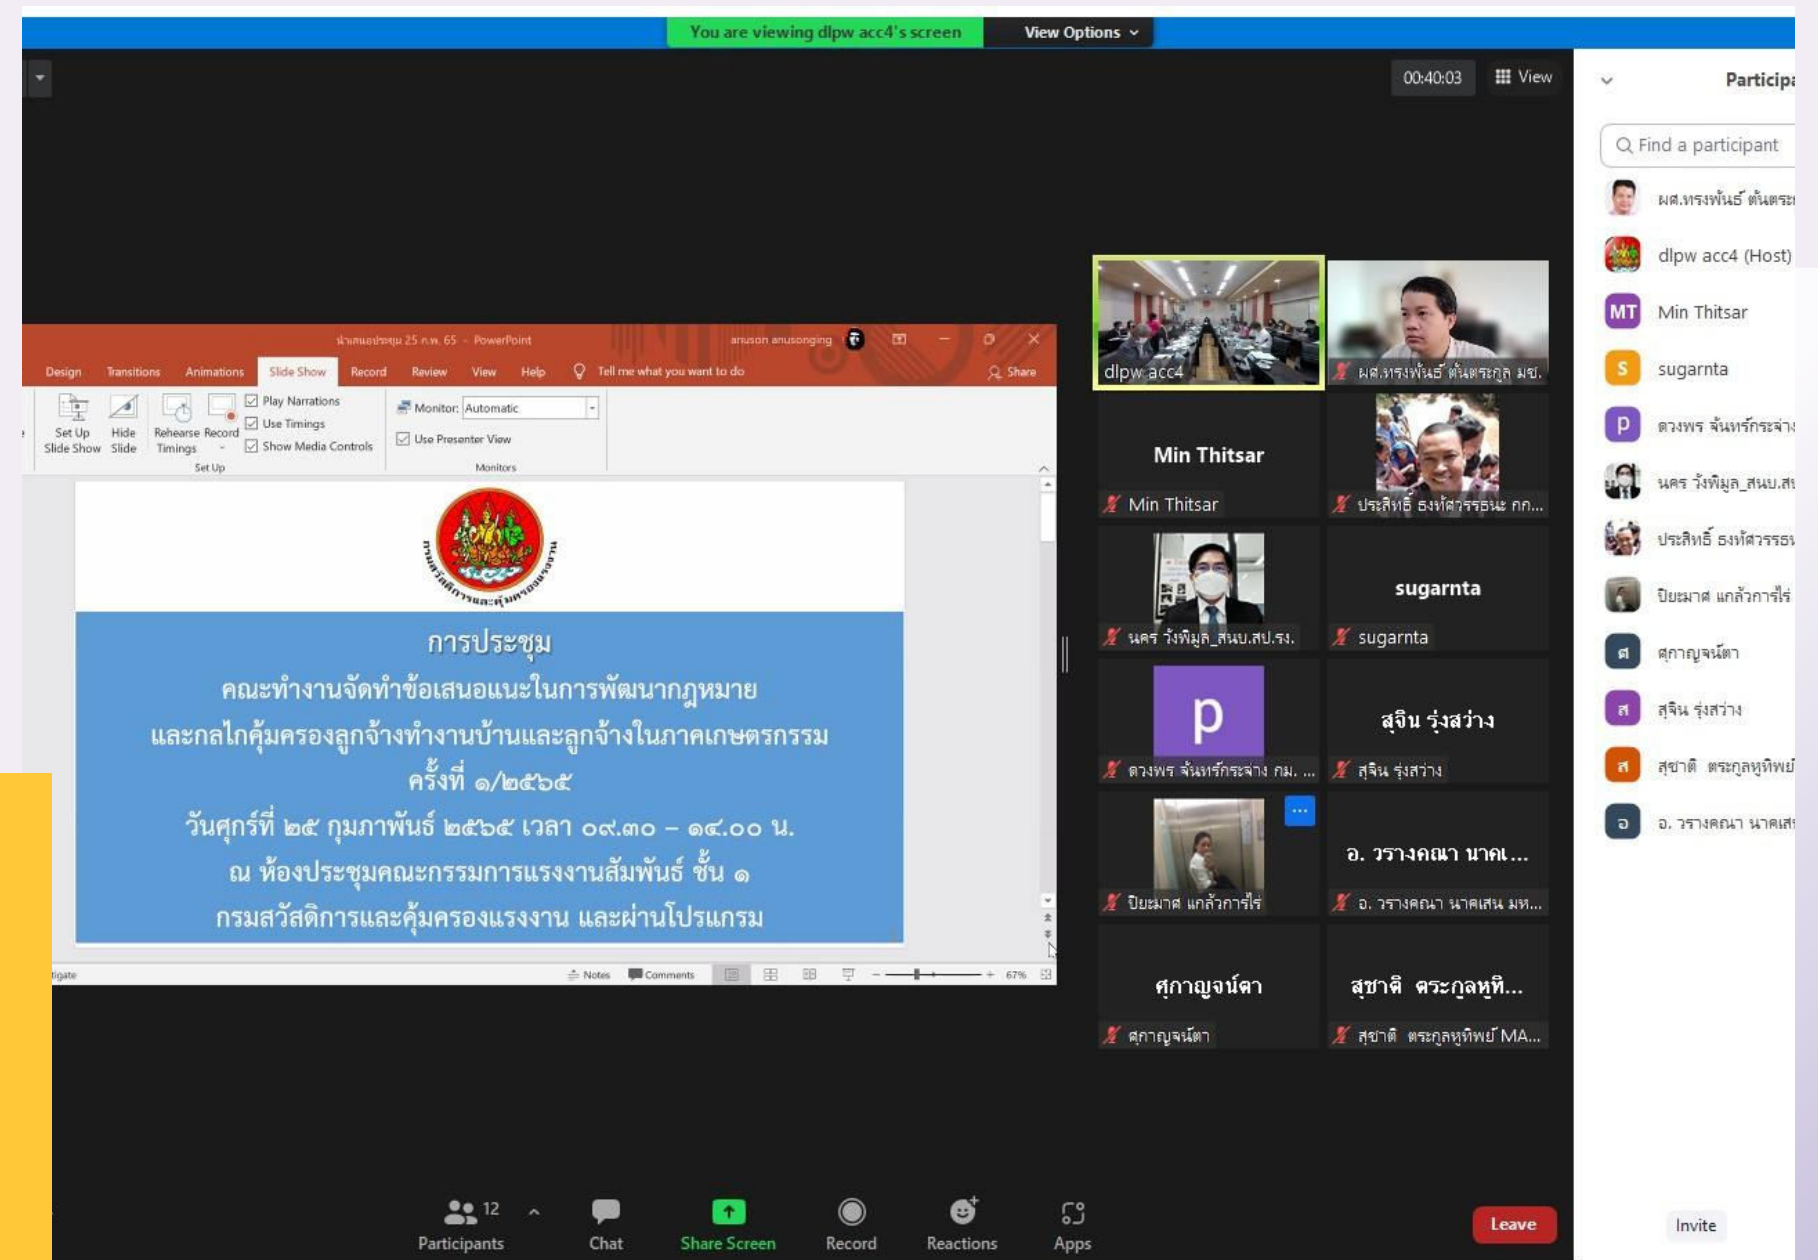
You are viewing dlpw acc4's screen
View Options

00:40:03
View

นำเสนอประชุม 25 ก.พ. 65 - PowerPoint
anuson anusonging
Design Transitions Animations Slide Show Record Review View Help Tell me what you want to do Share

Set Up Slide Show
Hide Slide
Rehearse Timings
Record
Play Narrations
Use Timings
Show Media Controls
Set Up
Monitor: Automatic
Use Presenter View
Monitors

กรมสวัสดิการและคุ้มครองแรงงาน

การประชุม
คณะทำงานจัดทำข้อเสนอแนะในการพัฒนากฎหมาย
และกลไกคุ้มครองลูกจ้างทำงานบ้านและลูกจ้างในภาคเกษตรกรรม
ครั้งที่ ๑/๒๕๖๕
วันศุกร์ที่ ๒๕ กุมภาพันธ์ ๒๕๖๕ เวลา ๐๙.๓๐ – ๑๔.๐๐ น.
ณ ห้องประชุมคณะกรรมการแรงงานสัมพันธ์ ชั้น ๑
กรมสวัสดิการและคุ้มครองแรงงาน และผ่านโปรแกรม

Notes Comments 67%

dlpw acc4
ผศ.ทรงพันธ์ ตันตระกูล มช.
Min Thitsar
Min Thitsar
ประสิทธิ์ ธงทัศวรรธนะ กก...
นคร วังพิมูล_สนบ.สป.รง.
sugarnta
sugarnta
p
ดวงพร จันทร์กระจ่าง กม. ...
สุจิน รุ่งสว่าง
สุจิน รุ่งสว่าง
ปิยะมาศ แกล้วการไร่
อ. วรางคณา นาคเ...
อ. วรางคณา นาคเสน มห...
ศุภาญจน์ตา
ศุภาญจน์ตา
สุชาติ ตระกูลหูทิ...
สุชาติ ตระกูลหูทิพย์ MA...

Particip
Find a participant
ผศ.ทรงพันธ์ ตันตระ
dlpw acc4 (Host)
MT Min Thitsar
S sugarnta
p ดวงพร จันทร์กระจ่า
นคร วังพิมูล_สนบ.ส
ประสิทธิ์ ธงทัศวรร
ปิยะมาศ แกล้วการไร่
ศ ศุภาญจน์ตา
ส สุจิน รุ่งสว่าง
ส สุชาติ ตระกูลหูทิพ
อ อ. วรางคณา นาคเส

Participants 12
Chat
Share Screen
Record
Reactions
Apps
Leave
Invite